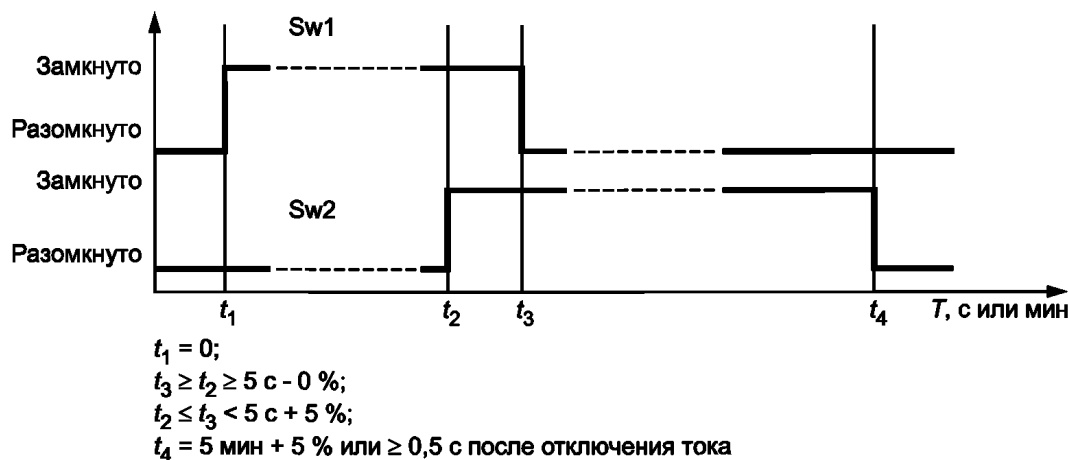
Sw1

Замкнуто

Разомкнуто

Замкнуто

Sw2

Разомкнуто

$t_1$ $t_2$ $t_3$ $t_4$ $T$, с или мин

$t_1 = 0$;
$t_3 \geq t_2 \geq 5$ с - 0 %;
$t_2 \leq t_3 < 5$ с + 5 %;
$t_4 = 5$ мин + 5 % или $\geq 0,5$ с после отключения тока